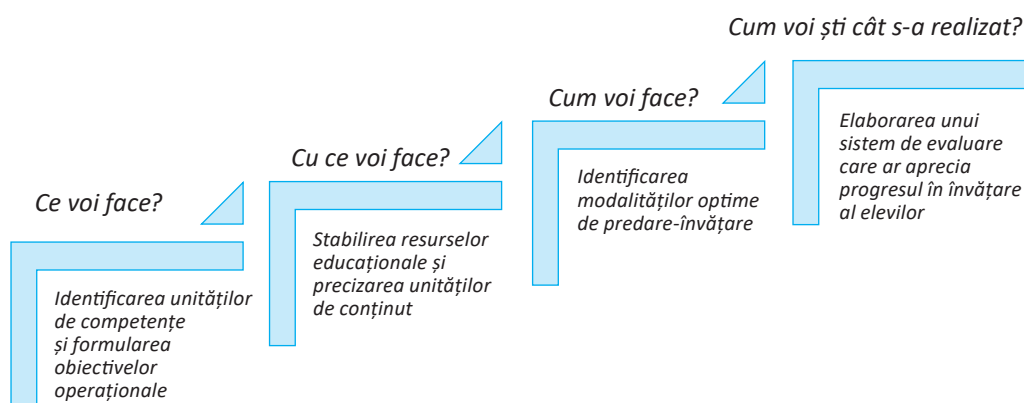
Ce voi face?

Identificarea unităților de competențe și formularea obiectivelor operaționale

Cu ce voi face?

Stabilirea resurselor educaționale și precizarea unităților de conținut

Cum voi face?

Identificarea modalităților optime de predare-învățare

Cum voi ști cât s-a realizat?

Elaborarea unui sistem de evaluare care ar aprecia progresul în învățare al elevilor